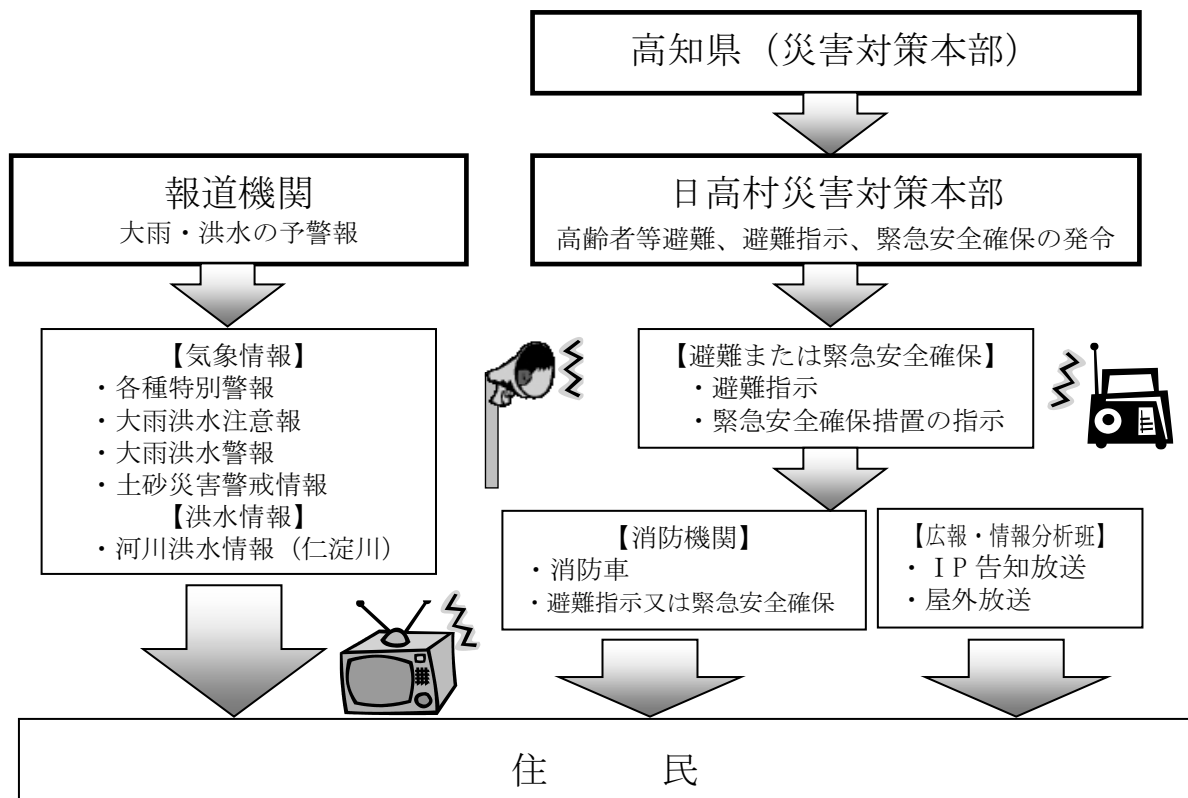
高知県（災害対策本部）

報道機関
大雨・洪水の予警報

日高村災害対策本部
高齢者等避難、避難指示、緊急安全確保の発令

【気象情報】
・各種特別警報
・大雨洪水注意報
・大雨洪水警報
・土砂災害警戒情報
【洪水情報】
・河川洪水情報（仁淀川）

【避難または緊急安全確保】
・避難指示
・緊急安全確保措置の指示

【消防機関】
・消防車
・避難指示又は緊急安全確保

【広報・情報分析班】
・ＩＰ告知放送
・屋外放送

住　　民